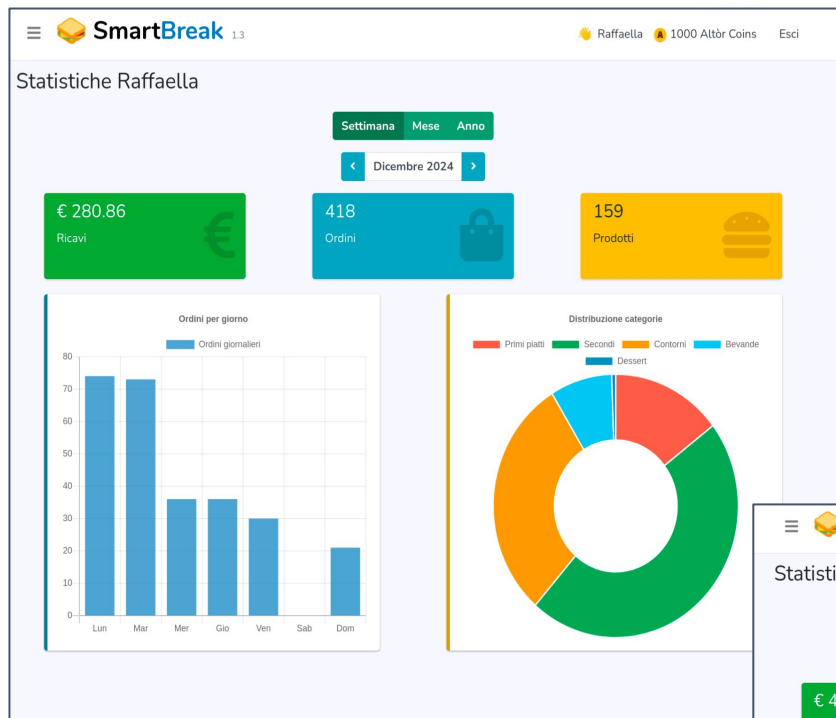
≡ SmartBreak 1.3

Raffaella A 1000 Altòr Coins Esci

Statistiche Raffaella

Settimana Mese Anno

‹ Dicembre 2024 ›

€ 280.86
Ricavi

418
Ordini

159
Prodotti

Ordini per giorno

Ordini giornalieri

80
70
60
50
40
30
20
10
0

Lun Mar Mer Gio Ven Sab Dom

Distribuzione categorie

Primi piatti Secondi Contorni Bevande Dessert

≡

Statisti

€ 4